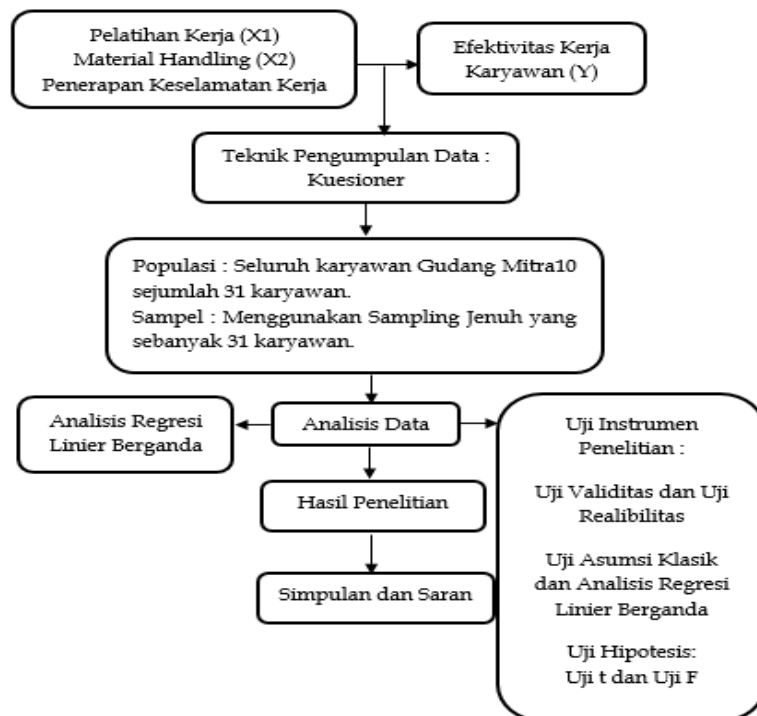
Pelatihan Kerja (X1)
Material Handling (X2)
Penerapan Keselamatan Kerja

Efektivitas Kerja Karyawan (Y)

Teknik Pengumpulan Data : Kuesioner

Populasi : Seluruh karyawan Gudang Mitra10 sejumlah 31 karyawan.
Sampel : Menggunakan Sampling Jenuh yang sebanyak 31 karyawan.

Analisis Regresi Linier Berganda

Analisis Data

Uji Instrumen Penelitian :

Uji Validitas dan Uji Realibilitas

Uji Asumsi Klasik dan Analisis Regresi Linier Berganda

Uji Hipotesis:
Uji t dan Uji F

Hasil Penelitian

Simpulan dan Saran